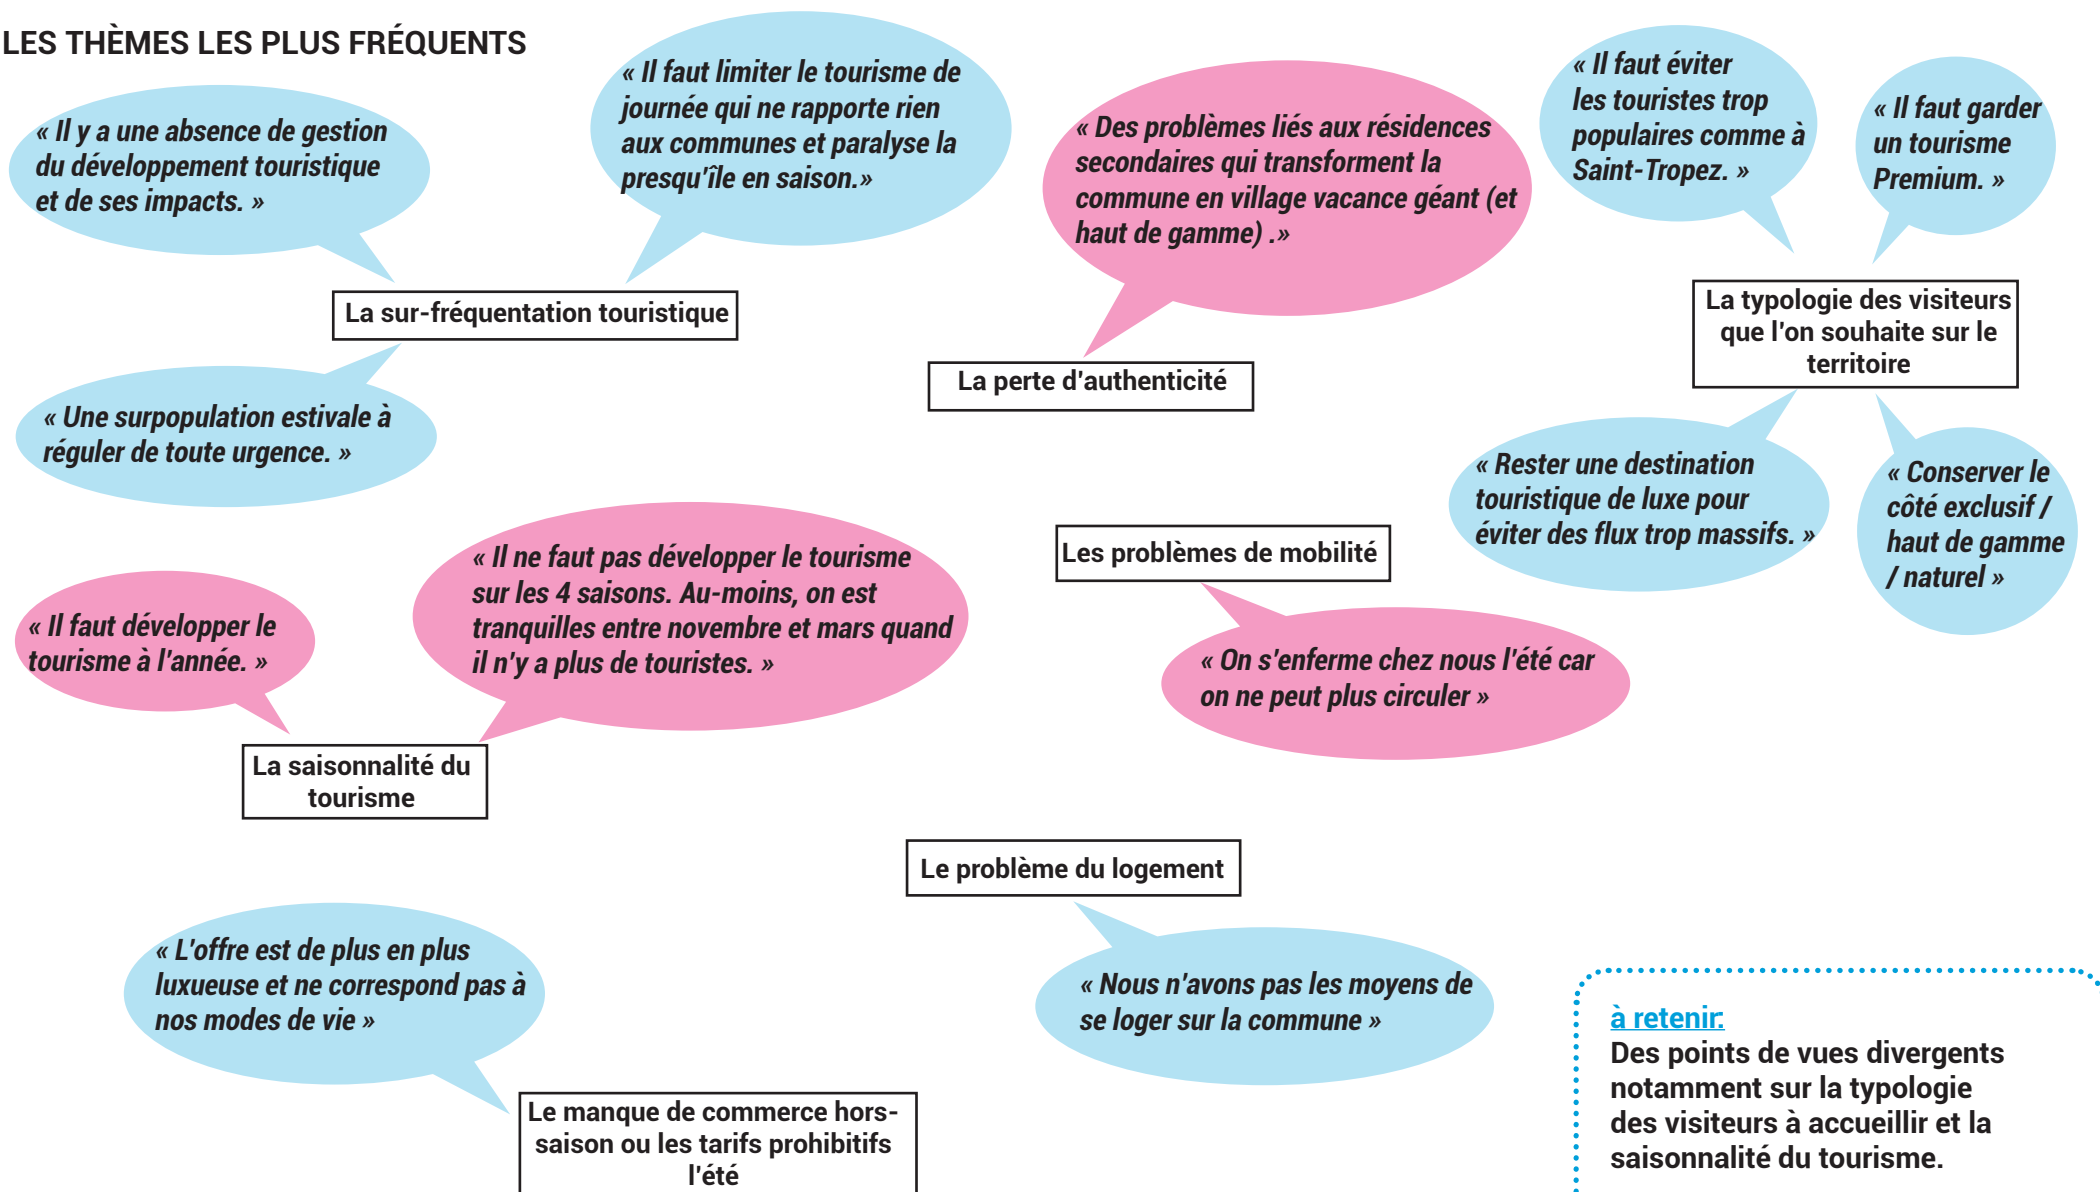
LES THÈMES LES PLUS FRÉQUENTS

« Il y a une absence de gestion du développement touristique et de ses impacts. »

« Il faut limiter le tourisme de journée qui ne rapporte rien aux communes et paralyse la presqu'île en saison.»

La sur-fréquentation touristique

« Une surpopulation estivale à réguler de toute urgence. »

« Des problèmes liés aux résidences secondaires qui transforment la commune en village vacance géant (et haut de gamme) .»

La perte d'authenticité

« Il faut éviter les touristes trop populaires comme à Saint-Tropez. »

« Il faut garder un tourisme Premium. »

La typologie des visiteurs que l'on souhaite sur le territoire

« Rester une destination touristique de luxe pour éviter des flux trop massifs. »

« Conserver le côté exclusif / haut de gamme / naturel »

« Il faut développer le tourisme à l'année. »

« Il ne faut pas développer le tourisme sur les 4 saisons. Au-moins, on est tranquilles entre novembre et mars quand il n'y a plus de touristes. »

La saisonnalité du tourisme

Les problèmes de mobilité

« On s'enferme chez nous l'été car on ne peut plus circuler »

Le problème du logement

« L'offre est de plus en plus luxueuse et ne correspond pas à nos modes de vie »

Le manque de commerce hors-saison ou les tarifs prohibitifs l'été

« Nous n'avons pas les moyens de se loger sur la commune »

à retenir:
Des points de vues divergents notamment sur la typologie des visiteurs à accueillir et la saisonnalité du tourisme.